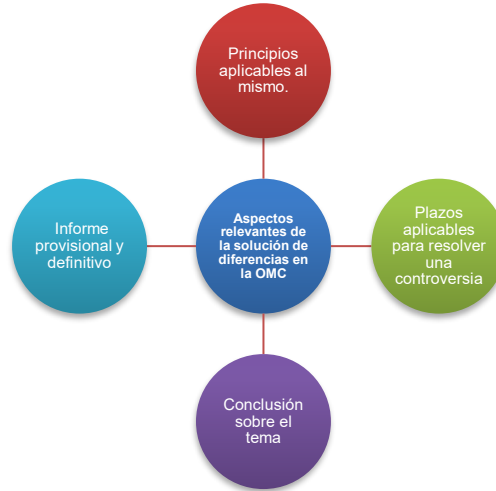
Principios aplicables al mismo.

Informe provisional y definitivo

Aspectos relevantes de la solución de diferencias en la OMC

Plazos aplicables para resolver una controversia

Conclusión sobre el tema